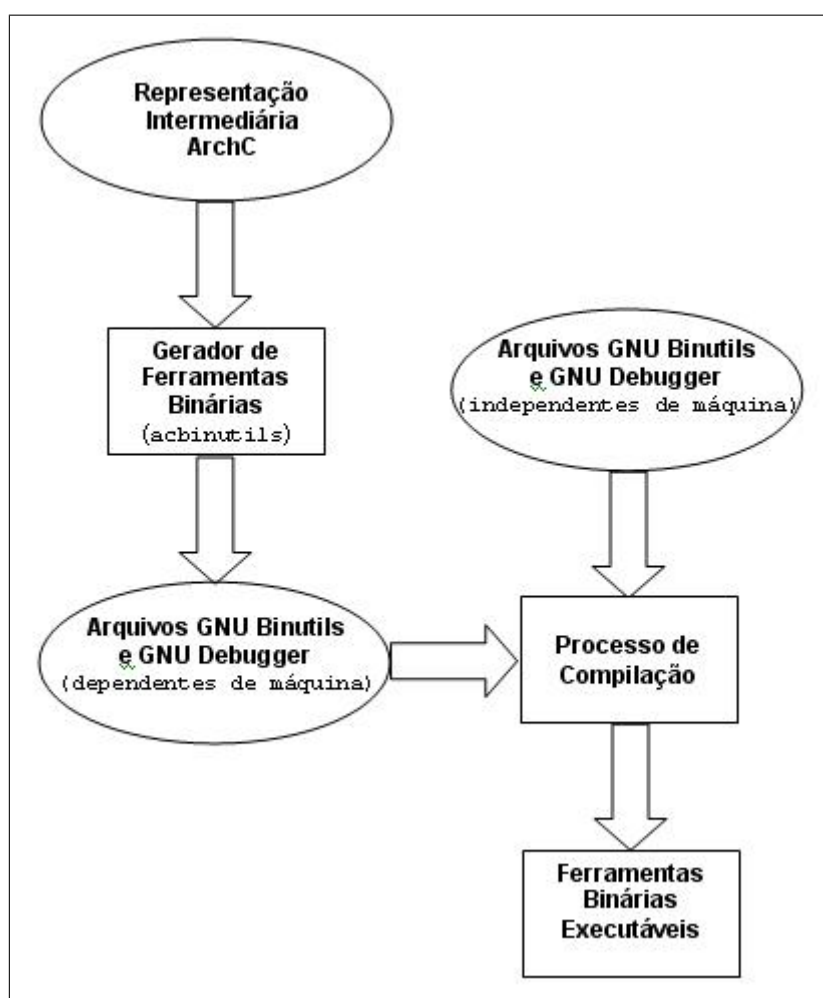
Representação Intermediária ArchC

Gerador de Ferramentas Binárias (acbinutils)

Arquivos GNU Binutils e GNU Debugger (independentes de máquina)

Arquivos GNU Binutils e GNU Debugger (dependentes de máquina)

Processo de Compilação

Ferramentas Binárias Executáveis